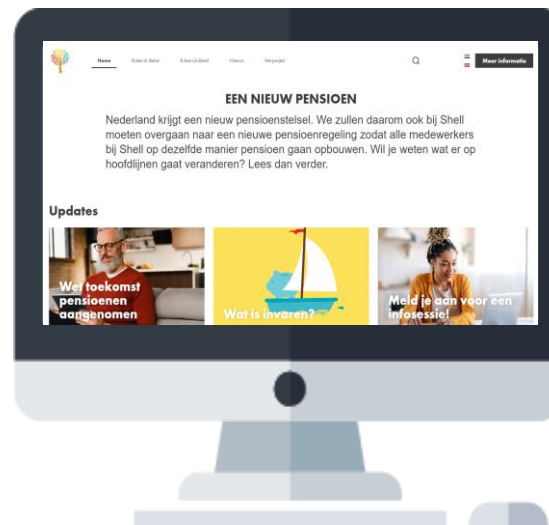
Home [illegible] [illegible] Nieuws Het project

Meer informatie

EEN NIEUW PENSIOEN

Nederland krijgt een nieuw pensioenstelsel. We zullen daarom ook bij Shell moeten overgaan naar een nieuwe pensioenregeling zodat alle medewerkers bij Shell op dezelfde manier pensioen gaan opbouwen. Wil je weten wat er op hoofdlijnen gaat veranderen? Lees dan verder.

Updates

Wet toekomst pensioenen aangenomen

Wat is invaren?

Meld je aan voor een infosessie!